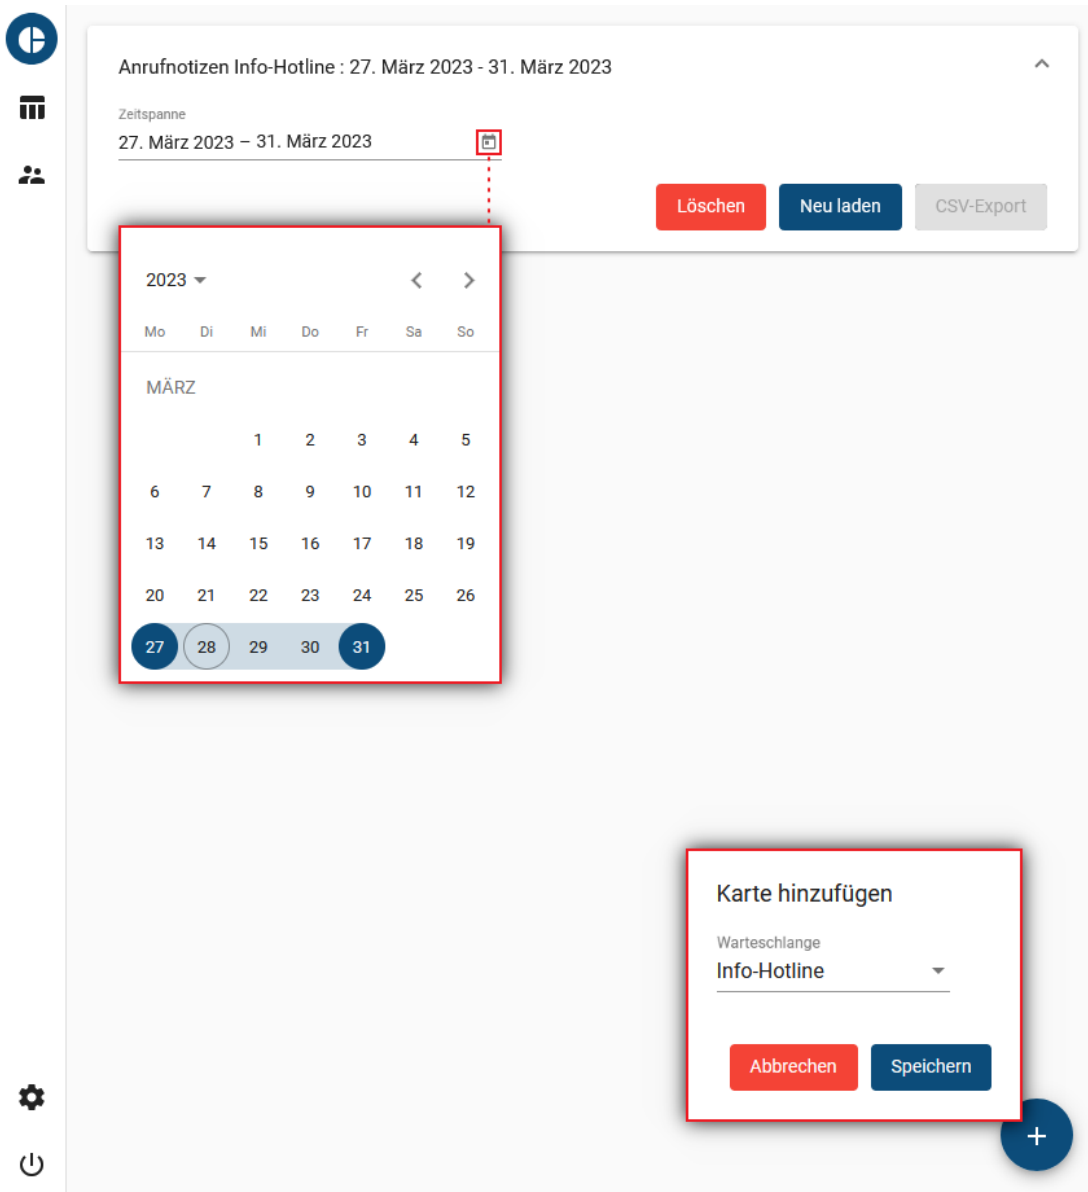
Anrufnotizen Info-Hotline : 27. März 2023 - 31. März 2023

Zeitspanne
27. März 2023 – 31. März 2023

Löschen Neu laden CSV-Export

2023

| Mo | Di | Mi | Do | Fr | Sa | So |
|---|---|---|---|---|---|---|
| | | 1 | 2 | 3 | 4 | 5 |
| 6 | 7 | 8 | 9 | 10 | 11 | 12 |
| 13 | 14 | 15 | 16 | 17 | 18 | 19 |
| 20 | 21 | 22 | 23 | 24 | 25 | 26 |
| 27 | 28 | 29 | 30 | 31 | | |

MÄRZ

Karte hinzufügen

Warteschlange
Info-Hotline

Abbrechen Speichern

+